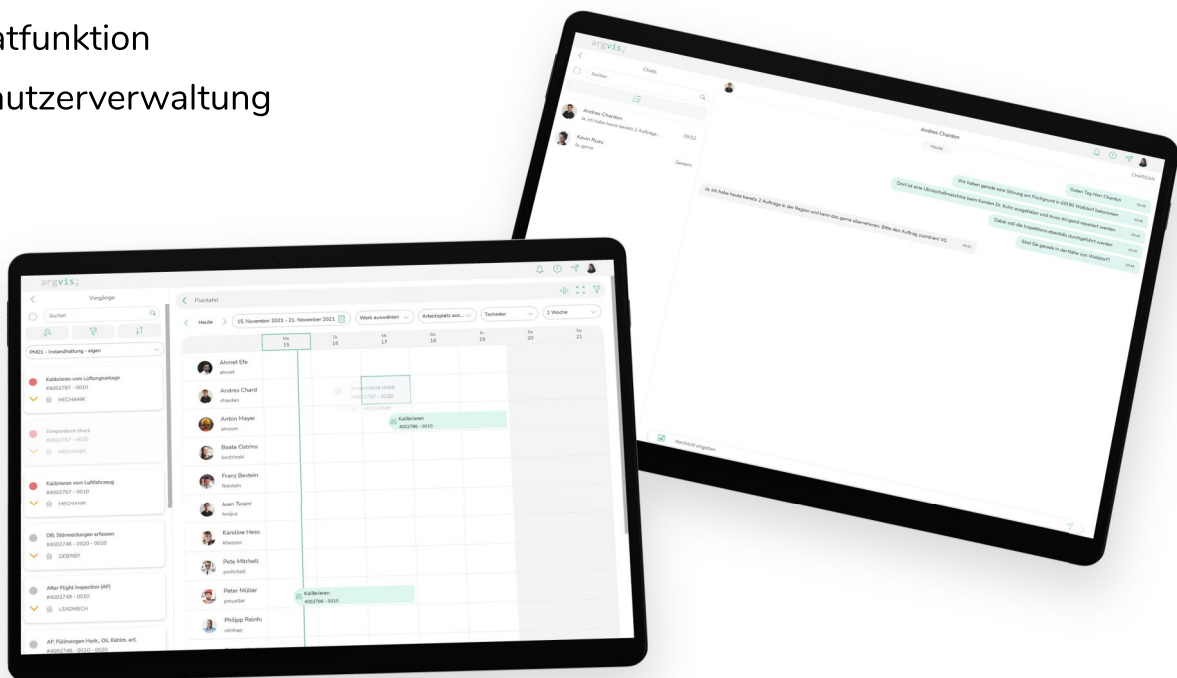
atfunktion

nutzerverwaltung

argvis;

Chats

Suchen

Andres Chardon
Ja, ich habe heute bereits 2 Aufträge...

Kevin Ruiz
Ja, gerne

09:52

Gestern

Andres Chardon

Heute

CHARDON

Guten Tag Herr Chardon

Wir haben gerade eine Störung am Flughafen in 69190 Walldorf bekommen

Dort ist eine Ultraschallmaschine beim Kunden Dr. Kuhn ausgefallen und muss dringend repariert werden

Dabei soll die Inspektion ebenfalls durchgeführt werden

Sind Sie gerade in der Nähe von Walldorf?

Ja, ich habe heute bereits 2 Aufträge in der Region und kann das gerne übernehmen. Bitte den Auftrag zuordnen! VG

Nachricht eingeben

argvis;

Vorgänge

Suchen

PM01 - Instandhaltung - eigen

Kalibrieren vom Lüftungsanlage
#4002787 - 0010
MECHANIK

Temperature check
#4002767 - 0030
MECHANIK

Kalibrieren vom Luftfahrzeug
#4002767 - 0010
MECHANIK

DB: Störmeldungen erfassen
#4002748 - 0020 - 0020
DEBRIEF

After Flight Inspection (AP)
#4002748 - 0010
LEADMECH

AF: Füllmengen Hydr., Oil, Kühlm. erf.
#4002748 - 0010 - 0020

Plantafel

Heute

15. November 2021 - 21. November 2021

Werk auswählen

Arbeitsplatz aus...

Techniker

1 Woche

| | Mo 15 | Di 16 | Mi 17 | Do 18 | Fr 19 | Sa 20 | So 21 |
|---|---|---|---|---|---|---|---|
| Ahmet Efe ahmet | | | | | | | |
| Andres Chard chardon | | | Temperature check 4002767 - 0030 MECHANIK | | | | |
| Anton Mayer amayer | | | | Kalibrieren 4002786 - 0010 | | | |
| Beate Ostrins bostrinski | | | | | | | |
| Franz Bestein fbestein | | | | | | | |
| Juan Tosini jtosini | | | | | | | |
| Karoline Hess khesseen | | | | | | | |
| Pete Mitchell pmitchell | | | | | | | |
| Peter Müller pmueller | Kalibrieren 4002766 - 0010 | | | | | | |
| Philipp Rejnfu rejnfupp | | | | | | | |